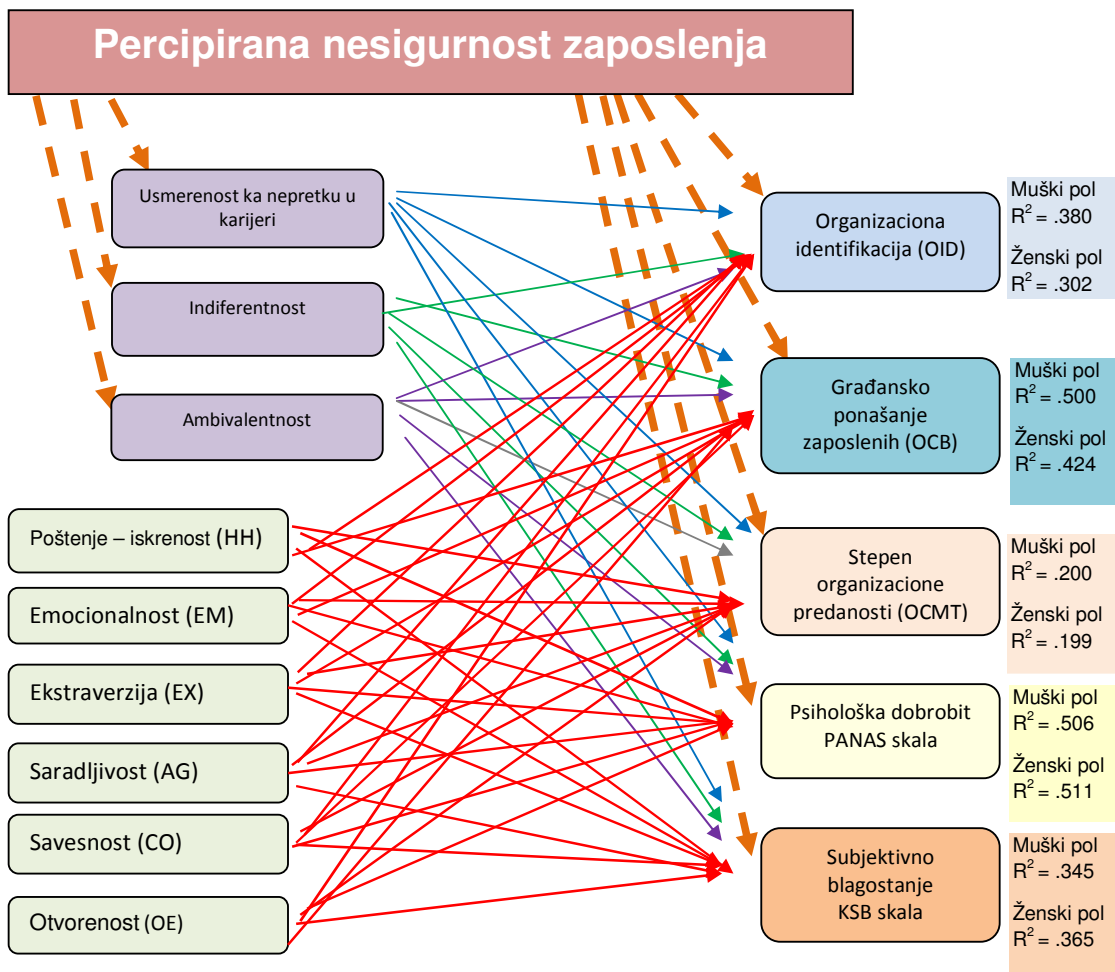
Percipirana nesigurnost zaposlenja

Usmerenost ka nepretku u karijeri

Indiferentnost

Ambivalentnost

Poštenje – iskrenost (HH)

Emocionalnost (EM)

Ekstraverzija (EX)

Saradljivost (AG)

Savesnost (CO)

Otvorenost (OE)

Organizaciona identifikacija (OID)

Muški pol $R^2 = .380$

Ženski pol $R^2 = .302$

Građansko ponašanje zaposlenih (OCB)

Muški pol $R^2 = .500$

Ženski pol $R^2 = .424$

Stepen organizacione predanosti (OCMT)

Muški pol $R^2 = .200$

Ženski pol $R^2 = .199$

Psihološka dobrobit PANAS skala

Muški pol $R^2 = .506$

Ženski pol $R^2 = .511$

Subjektivno blagostanje KSB skala

Muški pol $R^2 = .345$

Ženski pol $R^2 = .365$